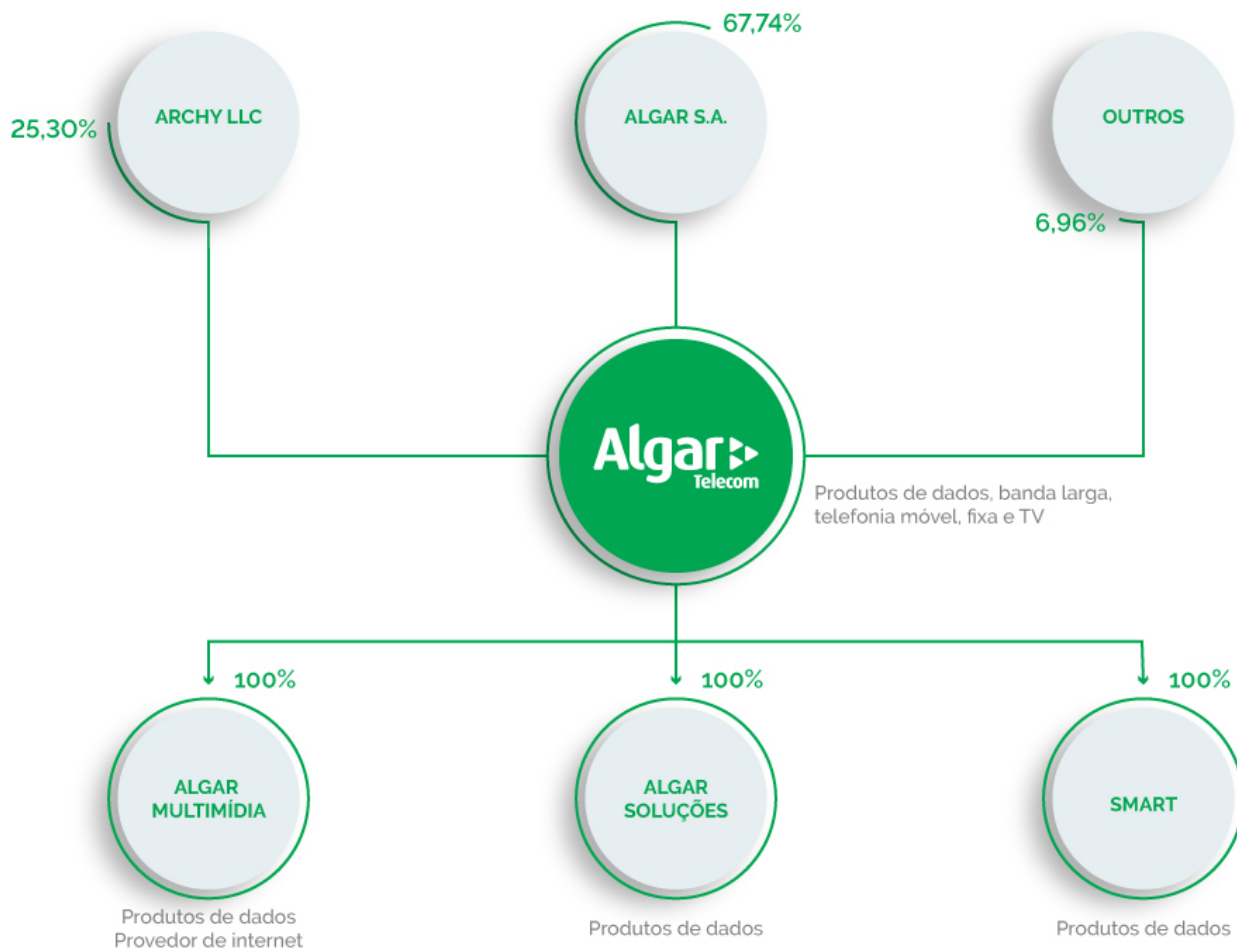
67,74%

25,30%

ARCHY LLC

ALGAR S.A.

OUTROS

6,96%

Algar Telecom

Produtos de dados, banda larga, telefonia móvel, fixa e TV

100%

100%

100%

ALGAR MULTIMÍDIA

ALGAR SOLUÇÕES

SMART

Produtos de dados
Provedor de internet

Produtos de dados

Produtos de dados